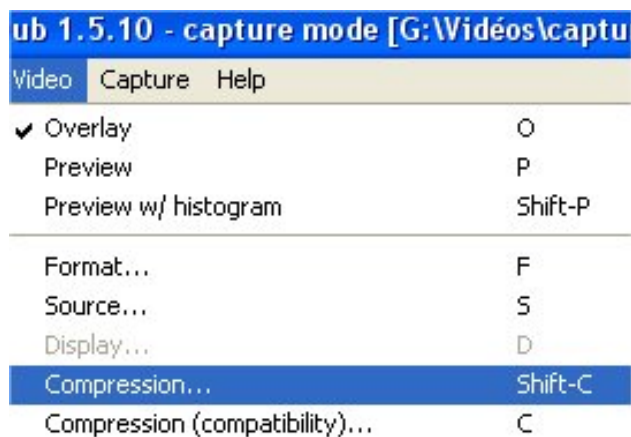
ub 1.5.10 - capture mode [G:\Vidéos\captu

Video Capture Help

Overlay O
Preview P
Preview w/ histogram Shift-P

Format... F
Source... S
Display... D
Compression... Shift-C
Compression (compatibility)... C